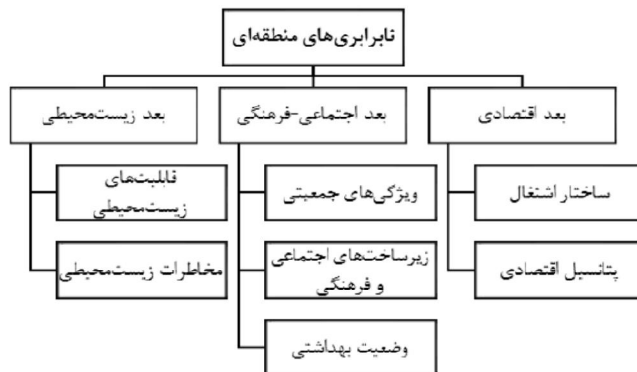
نابرابری‌های منطقه‌ای

بعد اقتصادی

ساختار اشتغال

پتانسیل اقتصادی

بعد اجتماعی-فرهنگی

ویژگی‌های جمعیتی

زیرساخت‌های اجتماعی و فرهنگی

وضعیت بهداشتی

بعد زیست‌محیطی

قابلیت‌های زیست‌محیطی

مخاطرات زیست‌محیطی